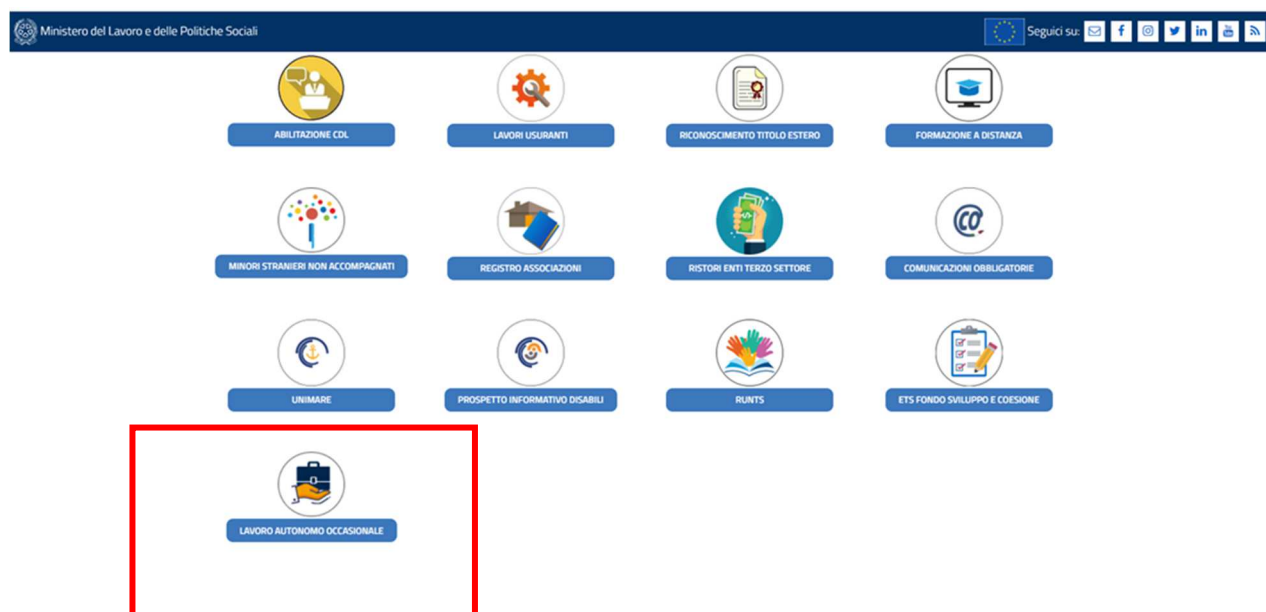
Ministero del Lavoro e delle Politiche Sociali

Seguici su:

ABILITAZIONE CDL

LAVORI USURANTI

RICONOSCIMENTO TITOLO ESTERO

FORMAZIONE A DISTANZA

MINORI STRANIERI NON ACCOMPAGNATI

REGISTRO ASSOCIAZIONI

RISTORI ENTI TERZO SETTORE

COMUNICAZIONI OBBLIGATORIE

UNIMARE

PROSPETTO INFORMATIVO DISABILI

RUNTS

ETS FONDO SVILUPPO E COESIONE

LAVORO AUTONOMO OCCASIONALE